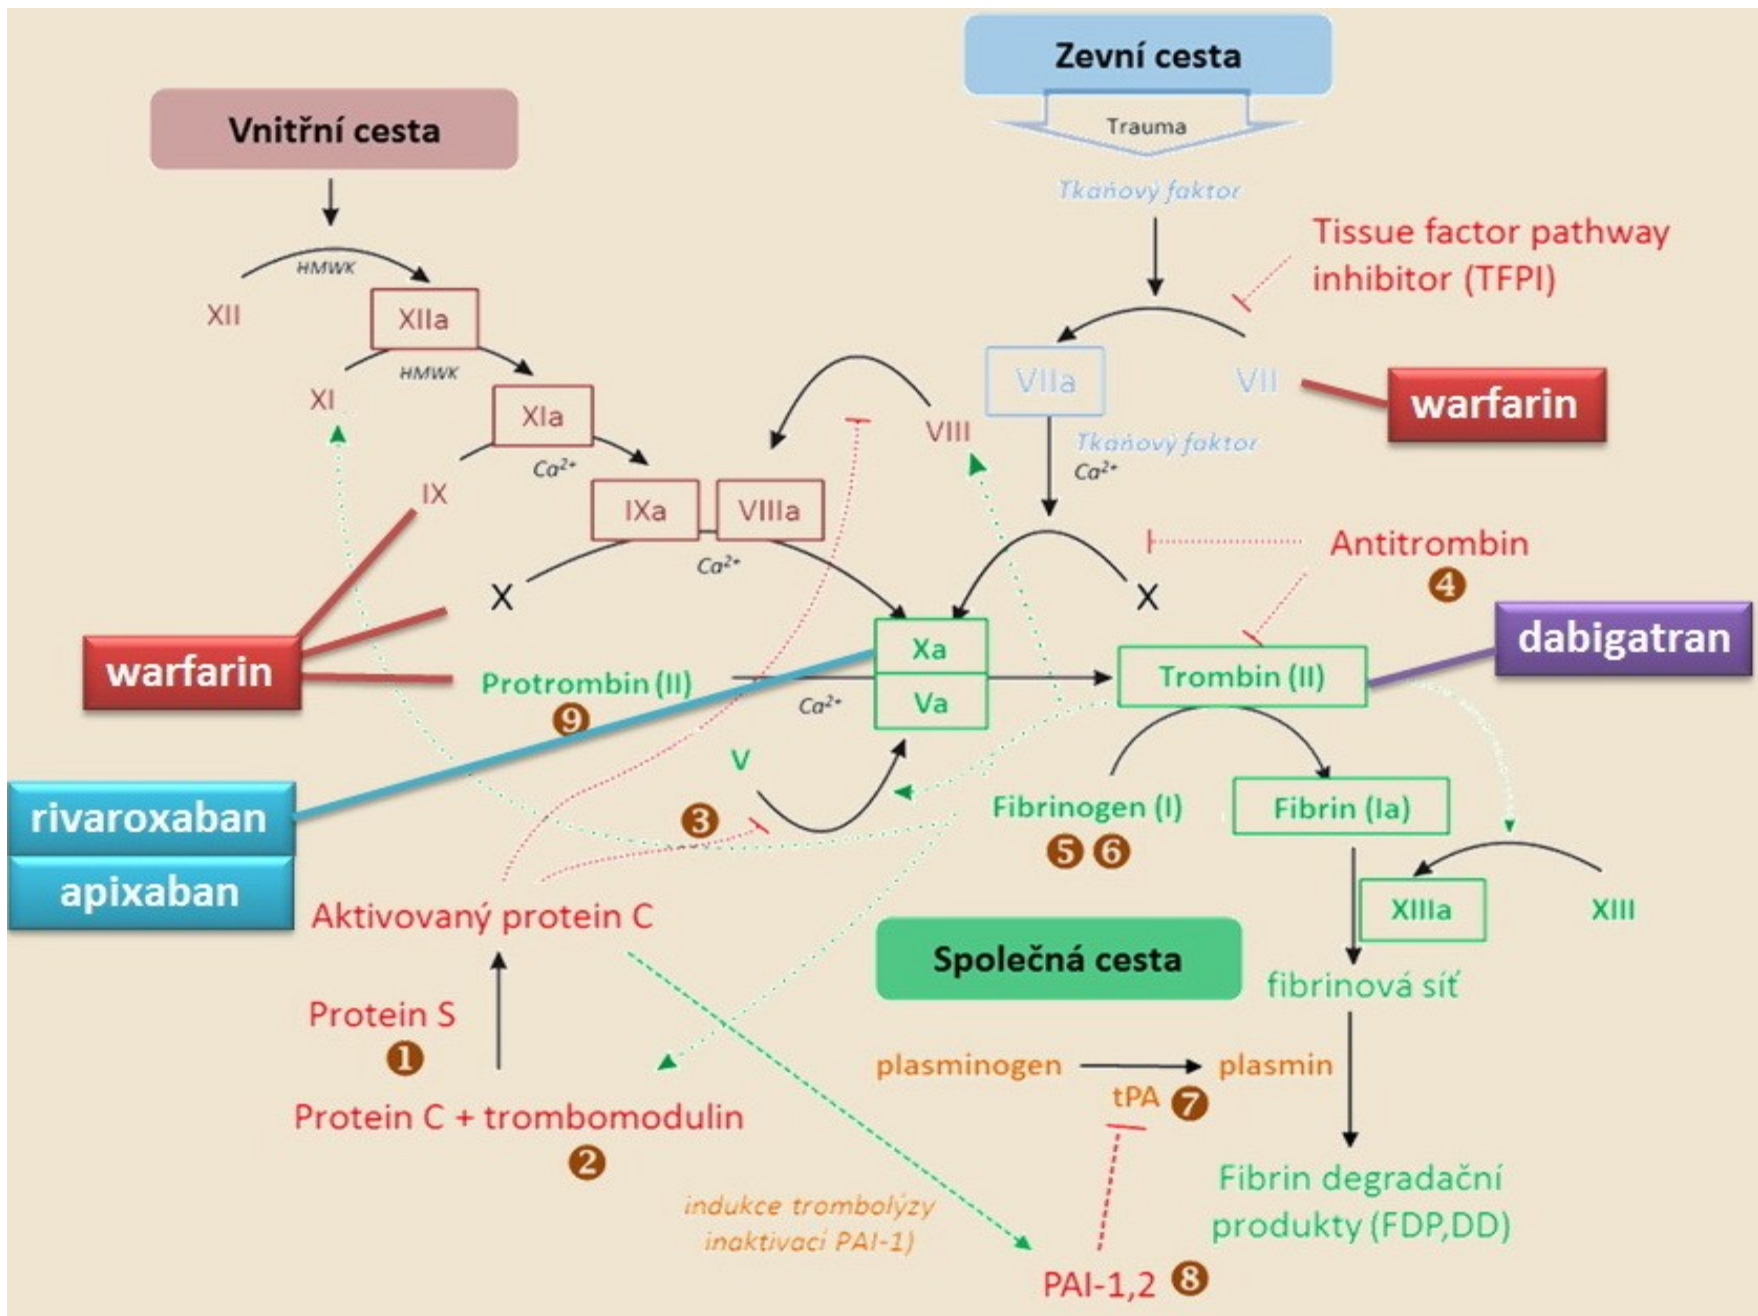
Zevní cesta

Trauma

Tkáňový faktor

Vnitřní cesta

Tissue factor pathway inhibitor (TFPI)

HMWK

XII

XIIa

HMWK

XI

XIa

$Ca^{2+}$

VIIa

VII

warfarin

VIII

Tkáňový faktor

$Ca^{2+}$

IX

IXa

VIIIa

$Ca^{2+}$

Antitrombin

4

X

X

Xa

Va

dabigatran

warfarin

Protrombin (II)

9

$Ca^{2+}$

Trombin (II)

V

rivaroxaban

apixaban

3

Fibrinogen (I)

5 6

Fibrin (Ia)

XIIIa

XIII

Aktivovaný protein C

Společná cesta

fibrinová síť

Protein S

1

plasminogen

plasmin

tPA 7

Protein C + trombomodulin

2

Fibrin degradační produkty (FDP,DD)

indukce trombolýzy inaktivaci PAI-1)

PAI-1,2 8